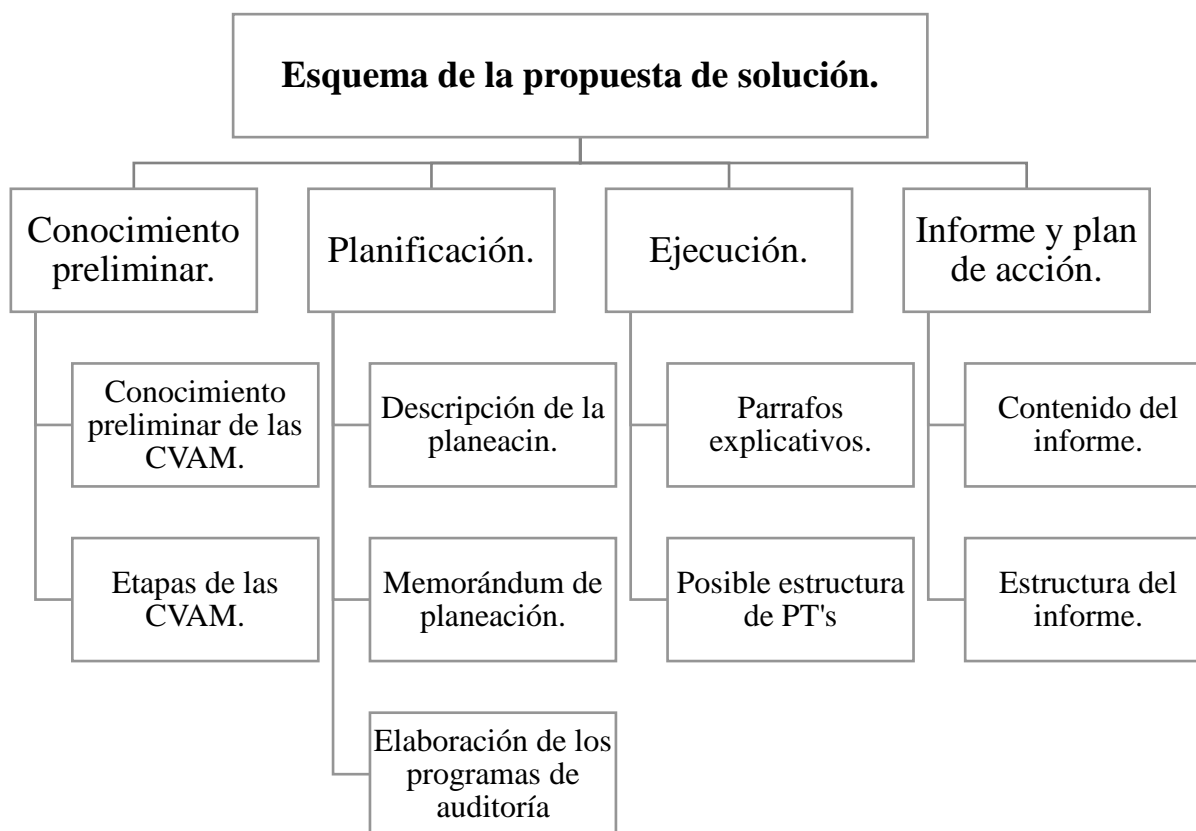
Esquema de la propuesta de solución.

Conocimiento preliminar.

Conocimiento preliminar de las CVAM.

Etapas de las CVAM.

Planificación.

Descripción de la planeacin.

Memorándum de planeación.

Elaboración de los programas de auditoría

Ejecución.

Parrafos explicativos.

Posible estructura de PT's

Informe y plan de acción.

Contenido del informe.

Estructura del informe.